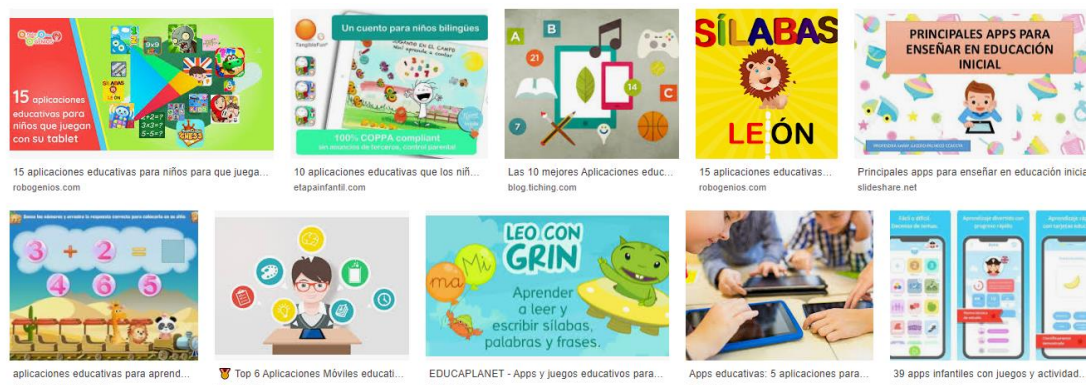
15 aplicaciones educativas para niños que juegan con su tablet

15 aplicaciones educativas para niños para que juega...
robogenios.com

Un cuento para niños bilingües

100% COPPA compliant
sin anuncios de terceros, control parental

10 aplicaciones educativas que los niñ...
etapainfantil.com

A B C

Las 10 mejores Aplicaciones educ...
blog.tiching.com

SÍLABAS
LE ÓN

15 aplicaciones educativas...
robogenios.com

PRINCIPALES APPS PARA ENSEÑAR EN EDUCACIÓN INICIAL

Principales apps para enseñar en educación inicial
slideshare.net

3 + 2 =
4 6 5

aplicaciones educativas para aprend...

Top 6 Aplicaciones Móviles educati...

LEO CON GRIN
ma Mi
Aprender a leer y escribir sílabas, palabras y frases.

EDUCAPLANET - Apps y juegos educativos para...

Apps educativas: 5 aplicaciones para...

39 apps infantiles con juegos y actividad...